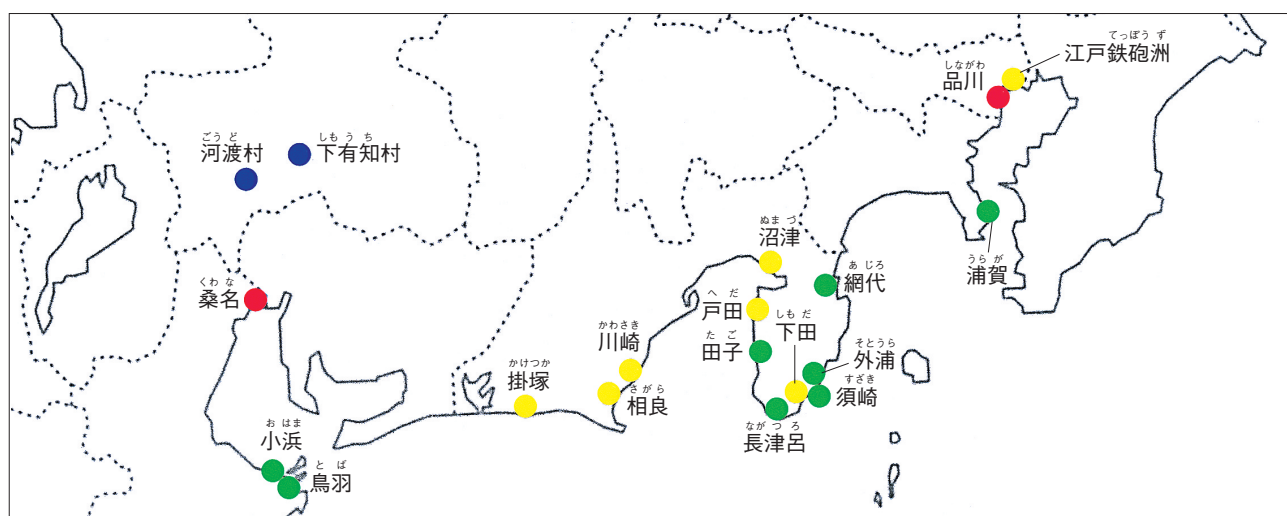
てっぽうず
江戸鉄砲洲

しながわ
品川

ごうど
河渡村

しもうち
下有知村

ぬまづ
沼津

うらが
浦賀

あじろ
網代

くわな
桑名

へだ
戸田

しもだ
下田

かわさき
川崎

たご
田子

そとうら
外浦

かけつか
掛塚

すざき
須崎

さがら
相良

ながつろ
長津呂

おはま
小浜

とば
鳥羽